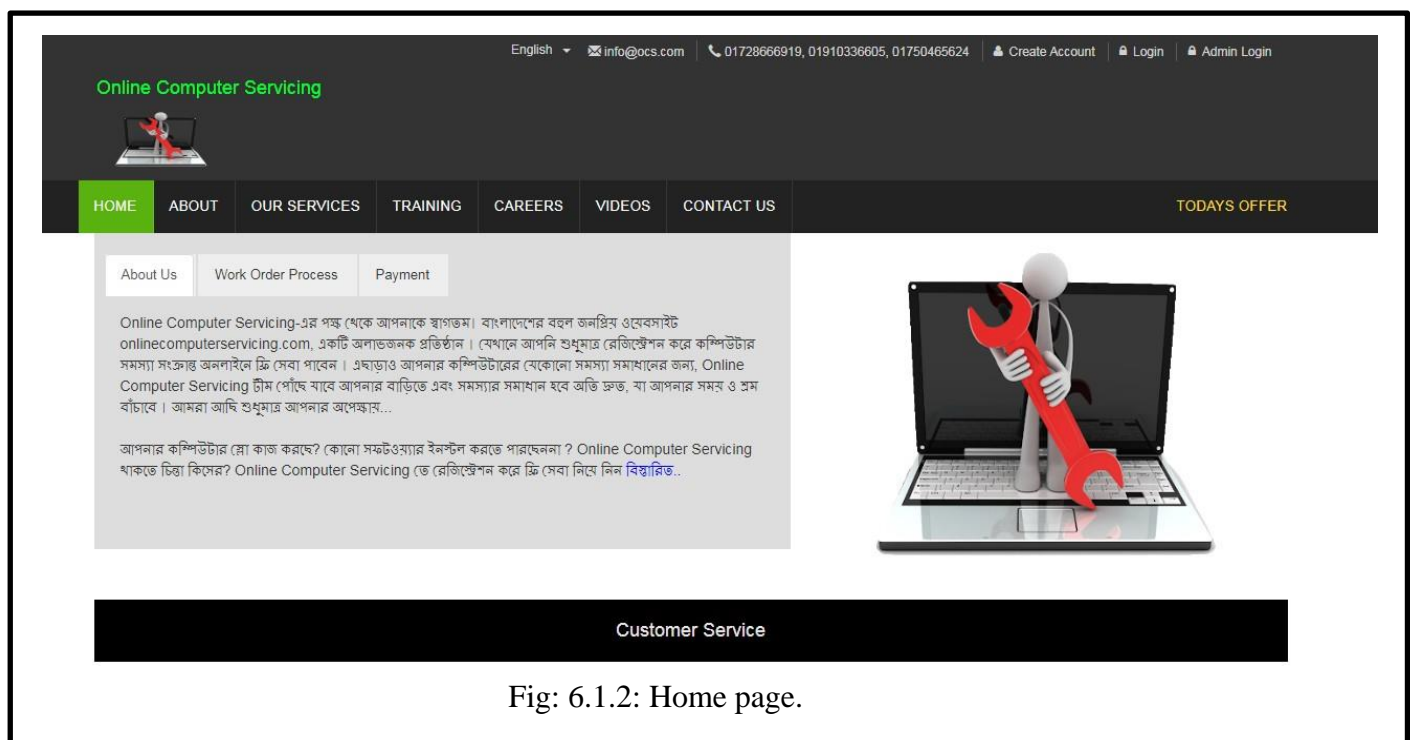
English info@ocs.com 01728666919, 01910336605, 01750465624 Create Account Login Admin Login

Online Computer Servicing

HOME ABOUT OUR SERVICES TRAINING CAREERS VIDEOS CONTACT US TODAYS OFFER

About Us Work Order Process Payment

Online Computer Servicing-এর পক্ষ থেকে আপনাকে স্বাগতম। বাংলাদেশের বহুল জনপ্রিয় ওয়েবসাইট onlinecomputerservicing.com, একটি অলাভজনক প্রতিষ্ঠান। যেখানে আপনি শুধুমাত্র রেজিস্ট্রেশন করে কম্পিউটার সমস্যা সংক্রান্ত অনলাইনে ফ্রি সেবা পাবেন। এছাড়াও আপনার কম্পিউটারের যেকোনো সমস্যা সমাধানের জন্য, Online Computer Servicing টীম পৌঁছে যাবে আপনার বাড়িতে এবং সমস্যার সমাধান হবে অতি দ্রুত, যা আপনার সময় ও শ্রম বাঁচাবে। আমরা আছি শুধুমাত্র আপনার অপেক্ষায়...

আপনার কম্পিউটার স্লো কাজ করছে? কোনো সফটওয়্যার ইনস্টল করতে পারছেননা ? Online Computer Servicing থাকতে চিন্তা কিসের? Online Computer Servicing তে রেজিস্ট্রেশন করে ফ্রি সেবা নিয়ে নিন বিস্তারিত..

Customer Service

Fig: 6.1.2: Home page.